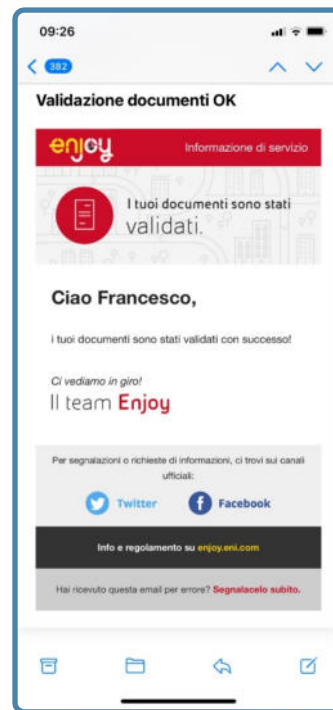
09:26

382

Validazione documenti OK

enjoy

Informazione di servizio

I tuoi documenti sono stati validati.

Ciao Francesco,

i tuoi documenti sono stati validati con successo!

Ci vediamo in giro!

Il team Enjoy

Per segnalazioni o richieste di informazioni, ci trovi sui canali ufficiali:

Twitter

Facebook

Info e regolamento su enjoy.eni.com

Hai ricevuto questa email per errore? Segnalacelo subito.